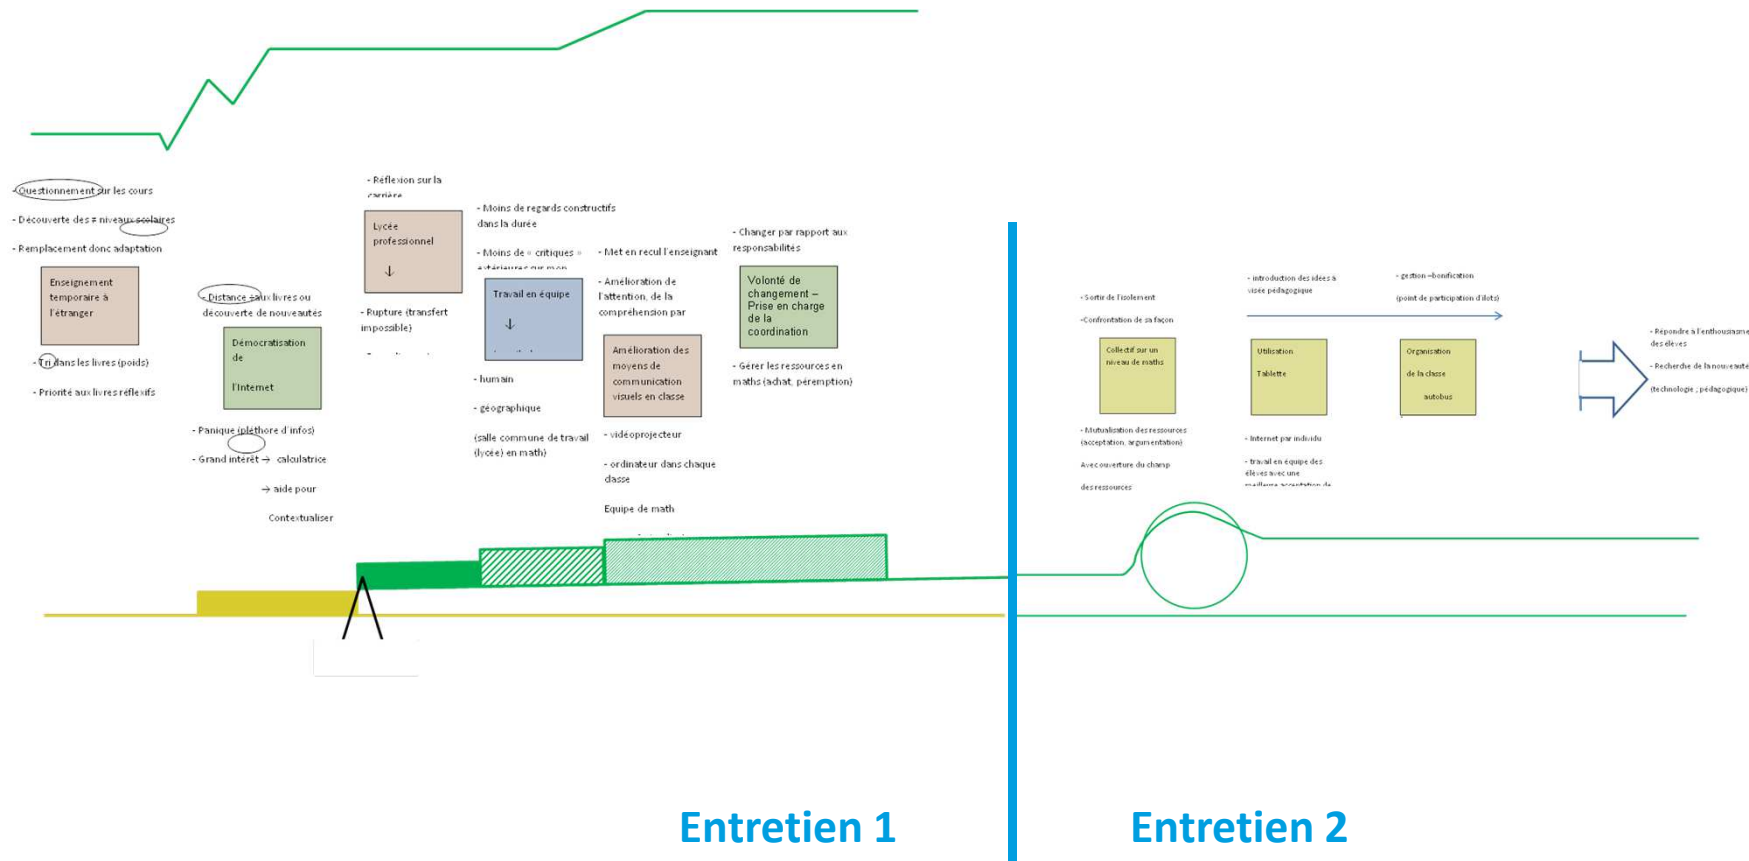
- Questionnement sur les cours

- Découverte des ≠ niveaux scolaires

- Remplacement donc adaptation

Enseignement temporaire à l'étranger

- Tri dans les livres (poids)

- Priorité aux livres réflexifs

- Distance aux livres ou découverte de nouveautés

Démocratisation de l'Internet

- Panique (pléthore d'infos)

- Grand intérêt → calculatrice

→ aide pour

Contextualiser

- Réflexion sur la carrière

Lycée professionnel

↓

- Rupture (transfert impossible)

- Moins de regards constructifs dans la durée

- Moins de « critiques » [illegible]

Travail en équipe

↓

- humain

- géographique

(salle commune de travail (lycée) en math)

- Met en recul l'enseignant

- Amélioration de l'attention, de la compréhension par

Amélioration des moyens de communication visuels en classe

- vidéoprojecteur

- ordinateur dans chaque classe

Equipe de math

- Changer par rapport aux responsabilités

Volonté de changement – Prise en charge de la coordination

- Gérer les ressources en maths (achat, péremption)

- Sortir de l'isolement

- Confrontation de sa façon

Collectif sur un niveau de maths

- Mutualisation des ressources (acceptation, argumentation)

Avec ouverture du champ

des ressources

- introduction des idées à visée pédagogique

Utilisation

Tablette

- Internet par individu

- travail en équipe des élèves avec une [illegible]

- gestion – bonification

(point de participation d'ilots)

Organisation

de la classe

autobus

- Répondre à l'enthousiasme des élèves

- Recherche de la nouveauté

(technologie ; pédagogique)

Entretien 1

Entretien 2